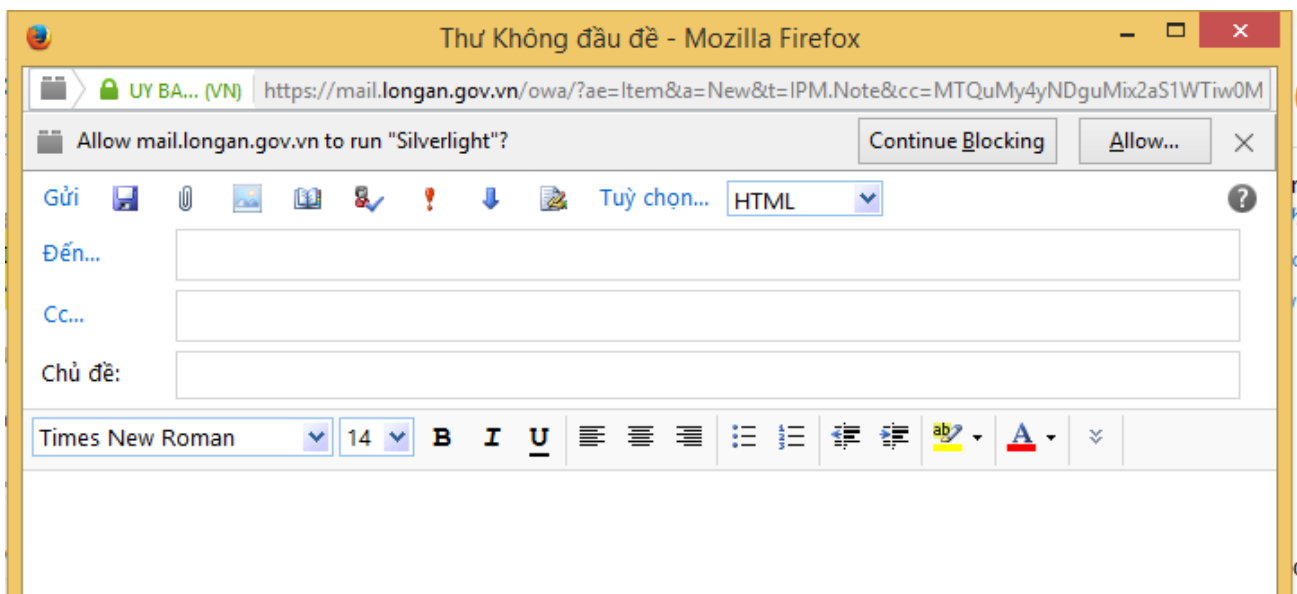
Thư Không đầu đề - Mozilla Firefox

UY BA... (VN) https://mail.longan.gov.vn/owa/?ae=Item&a=New&t=IPM.Note&cc=MTQuMy4yNDguMix2aS1WTiw0M

Allow mail.longan.gov.vn to run "Silverlight"?

Continue Blocking

Allow...

Gửi

Tuỳ chọn...

HTML

Đến...

Cc...

Chủ đề:

Times New Roman

14

B

I

U

ab

A